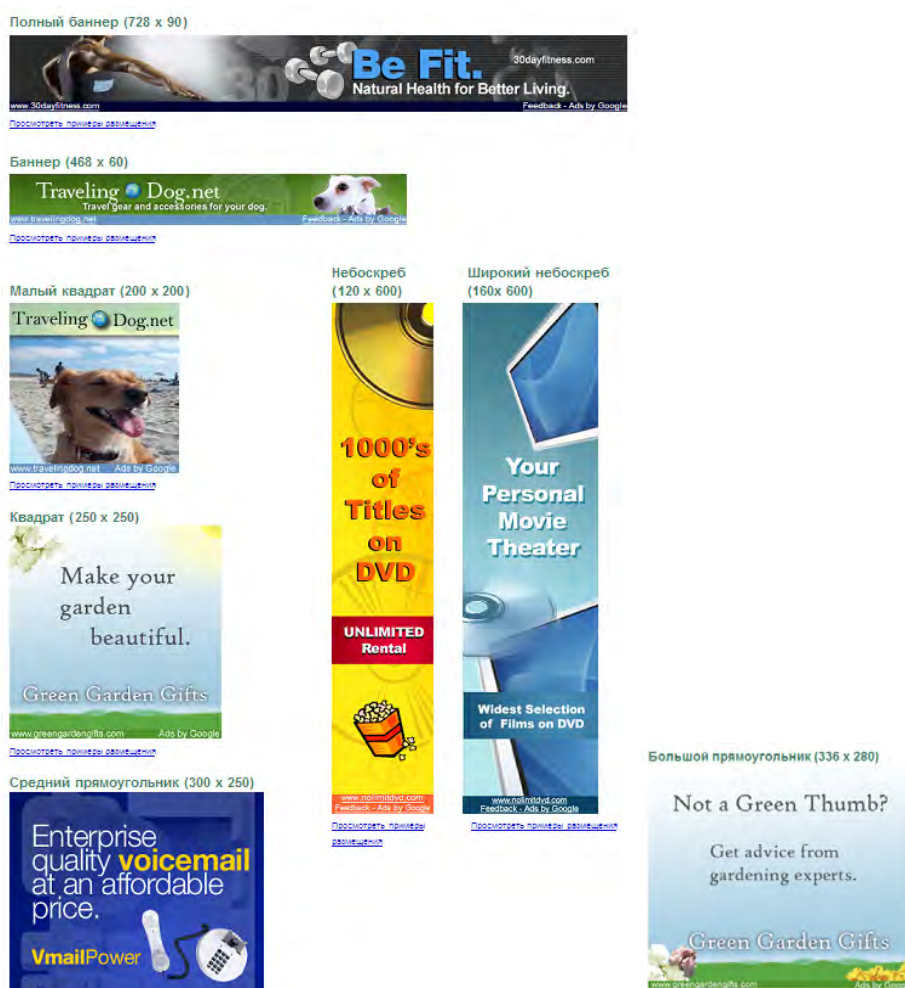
Полный баннер (728 x 90)

30 Be Fit. 30dayfitness.com Natural Health for Better Living.
www.30dayfitness.com Feedback - Ads by Google

Просмотреть примеры размещения

Баннер (468 x 60)

Traveling Dog.net Travel gear and accessories for your dog.
www.travelingdog.net Feedback - Ads by Google

Просмотреть примеры размещения

Малый квадрат (200 x 200)

Traveling Dog.net
www.travelingdog.net Ads by Google

Просмотреть примеры размещения

Квадрат (250 x 250)

Make your garden beautiful.
Green Garden Gifts
www.greengardengifts.com Ads by Google

Просмотреть примеры размещения

Средний прямоугольник (300 x 250)

Enterprise quality voicemail at an affordable price.
VmailPower

Небоскреб (120 x 600)

1000's of Titles on DVD
UNLIMITED Rental
www.nolimitdvd.com Feedback - Ads by Google

Просмотреть примеры размещения

Широкий небоскреб (160x 600)

Your Personal Movie Theater
Widest Selection of Films on DVD
www.nolimitdvd.com Feedback - Ads by Google

Просмотреть примеры размещения

Большой прямоугольник (336 x 280)

Not a Green Thumb?
Get advice from gardening experts.
Green Garden Gifts
www.greengardengifts.com Ads by Goo